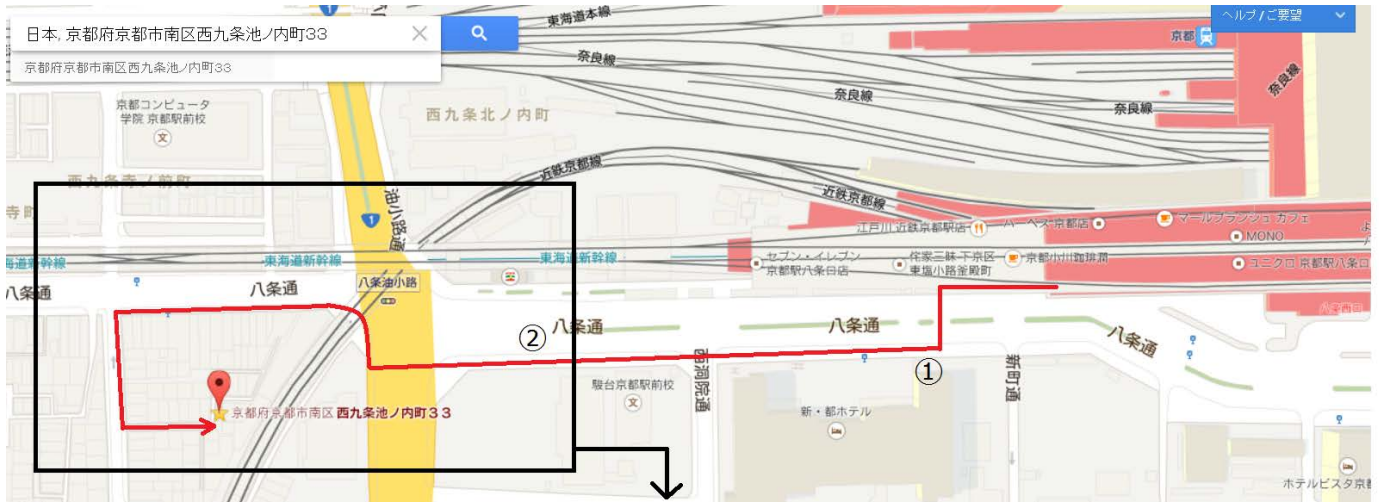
日本, 京都府京都市南区西九条池ノ内町33

京都府京都市南区西九条池ノ内町33

ヘルプ / ご要望

東海道本線

京都

奈良線

奈良線

奈良線

奈良線

西九条北ノ内町

京都コンピュータ学院 京都駅前校

近鉄京都線

近鉄京都線

西九条南ノ内町

寺町

池小路通

江戸川 近鉄京都駅店

ハーベス京都店

マールブランシュ カフェ

MONO

東海道新幹線

東海道新幹線

東海道新幹線

セブン-イレブン 京都駅八条日店

作家三昧 下京区東塩小路釜殿町

京都小川珈琲

ユニクロ 京都駅八条口

八条通

八条通

八条油小路

八条口

②

八条通

八条通

八条通

西洞院通

新町通

①

駿台京都駅前校

京都府京都市南区 西九条池ノ内町33

新・都ホテル

ホテルビスタ京都